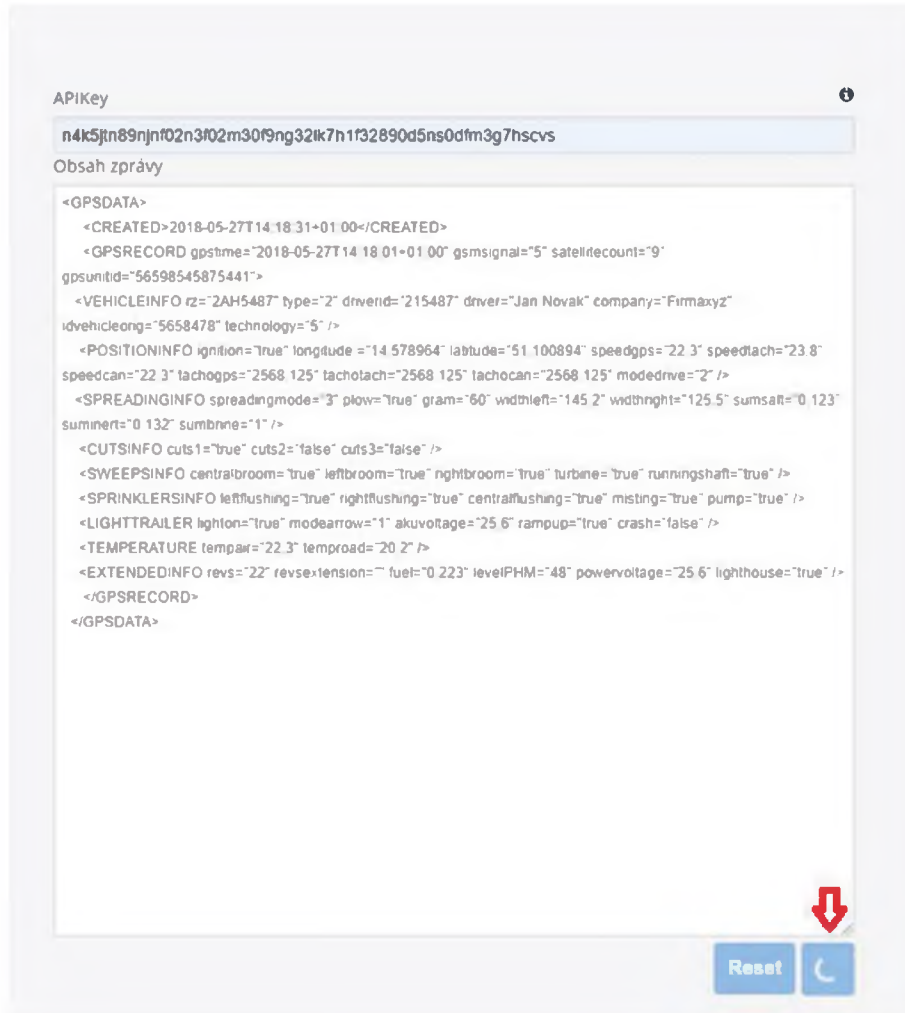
APIKey

n4k5jtn89njnf02n3f02m30f9ng32lk7h1f32890d5ns0dfm3g7hscvs

Obsah zprávy

<GPSDATA>
<CREATED>2018-05-27T14:18:31+01:00</CREATED>
<GPSRECORD gpstime="2018-05-27T14:18:01+01:00" gsmsignal="5" satelitecount="9" gpsunitid="56598545875441">
<VEHICLEINFO rz="2AH5487" type="2" driverid="215487" driver="Jan Novak" company="Firmaxyz" idvehicleong="5658478" technology="5" />
<POSITIONINFO ignition="true" longitude ="14.578964" latitude="51.100894" speedgps="22.3" speedtach="23.8" speedcan="22.3" tachogps="2568.125" tachotach="2568.125" tachocan="2568.125" modedrive="2" />
<SPREADINGINFO spreadingmode="3" plow="true" gram="60" widthleft="145.2" widthright="125.5" sumsalt="0.123" suminert="0.132" sumbrine="1" />
<CUTSINFO cuts1="true" cuts2="false" cuts3="false" />
<SWEEPSINFO centralbroom="true" leftbroom="true" rightbroom="true" turbine="true" runningshaft="true" />
<SPRINKLERSINFO leftflushing="true" rightflushing="true" centralflushing="true" misting="true" pump="true" />
<LIGHTTRAILER lighton="true" modearrow="1" akuvoltage="25.6" rampup="true" crash="false" />
<TEMPERATURE tempair="22.3" temproad="20.2" />
<EXTENDEDINFO revs="22" revsextension="" fuel="0.223" levelPHM="48" powervoltage="25.6" lighthouse="true" />
</GPSRECORD>
</GPSDATA>

Reset